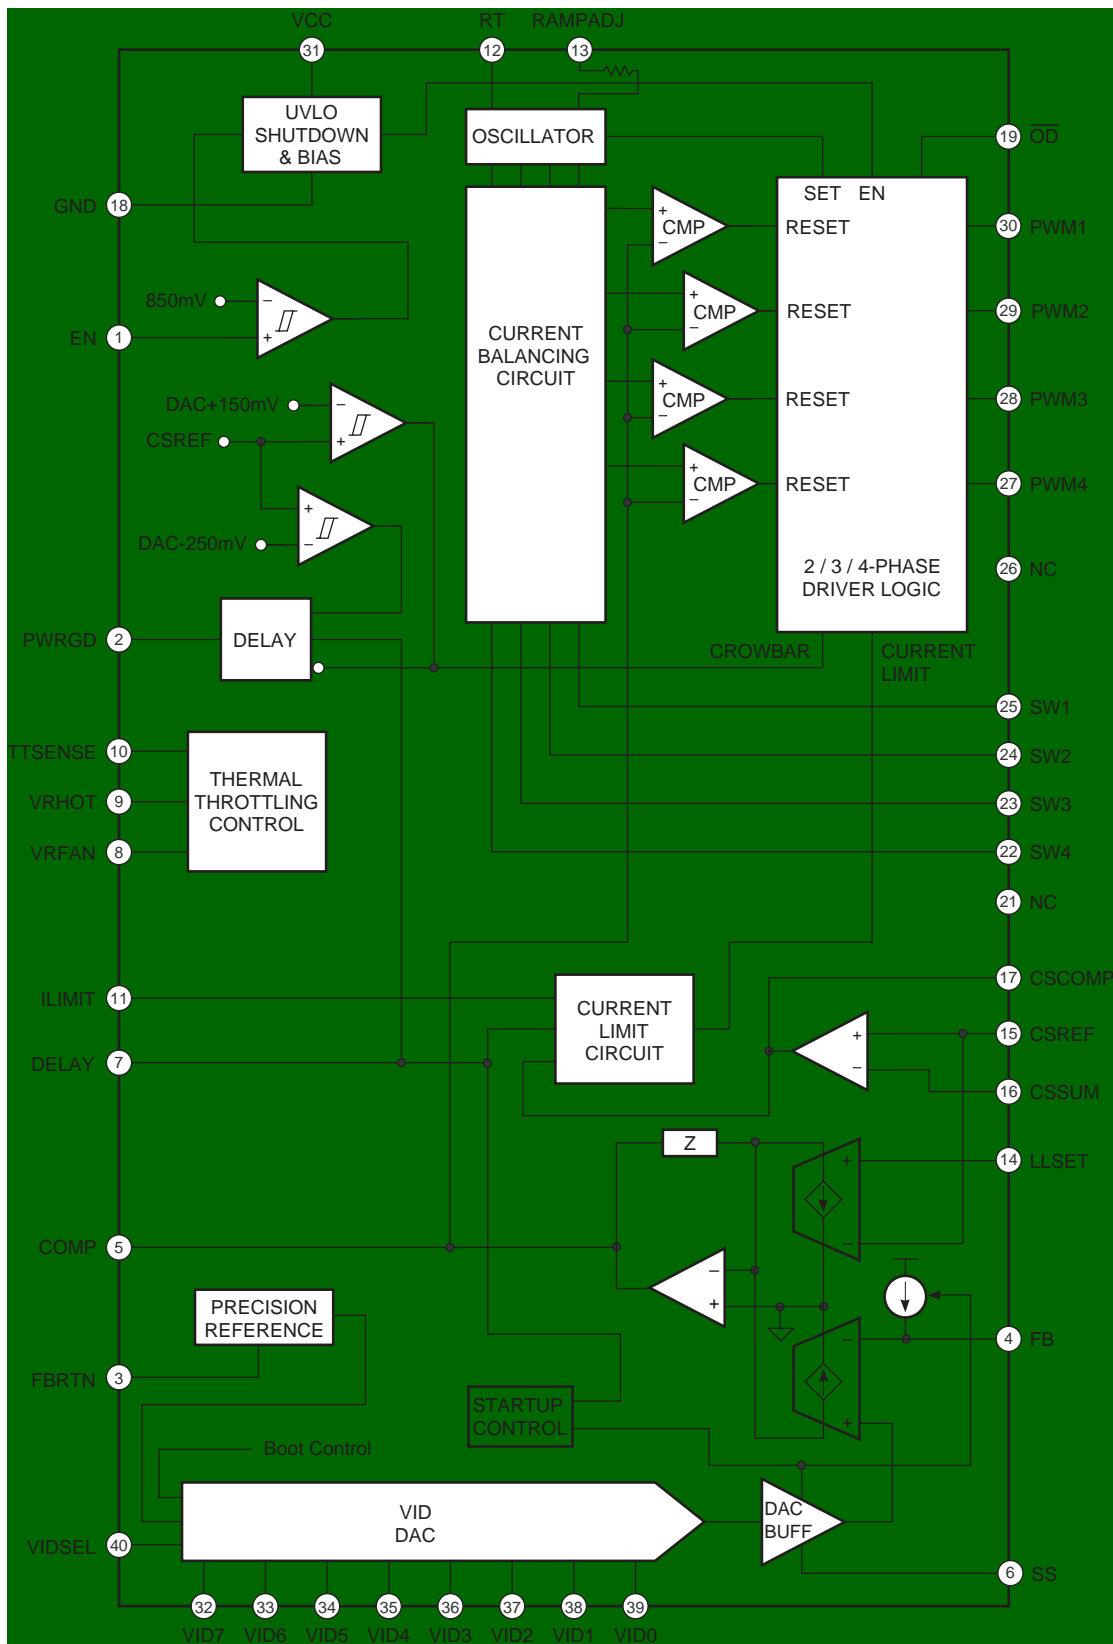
VCC RT RAMPADJ

31 12 13

UVLO SHUTDOWN & BIAS

OSCILLATOR

19 $\overline{OD}$

SET EN

GND 18

CMP RESET 30 PWM1

850mV

EN 1

CMP RESET 29 PWM2

CURRENT BALANCING CIRCUIT

DAC+150mV

CSREF

CMP RESET 28 PWM3

CMP RESET 27 PWM4

DAC-250mV

2 / 3 / 4-PHASE DRIVER LOGIC

26 NC

DELAY

PWRGD 2

CROWBAR CURRENT LIMIT

25 SW1

TTSENSE 10

THERMAL THROTTLING CONTROL

24 SW2

VRHOT 9

23 SW3

VRFAN 8

22 SW4

21 NC

17 CSCOMP

ILIMIT 11

CURRENT LIMIT CIRCUIT

15 CSREF

DELAY 7

16 CSSUM

Z

14 LLSET

COMP 5

PRECISION REFERENCE

4 FB

FBRTN 3

STARTUP CONTROL

Boot Control

VID DAC

DAC BUFF

VIDSEL 40

6 SS

32 33 34 35 36 37 38 39

VID7 VID6 VID5 VID4 VID3 VID2 VID1 VID0